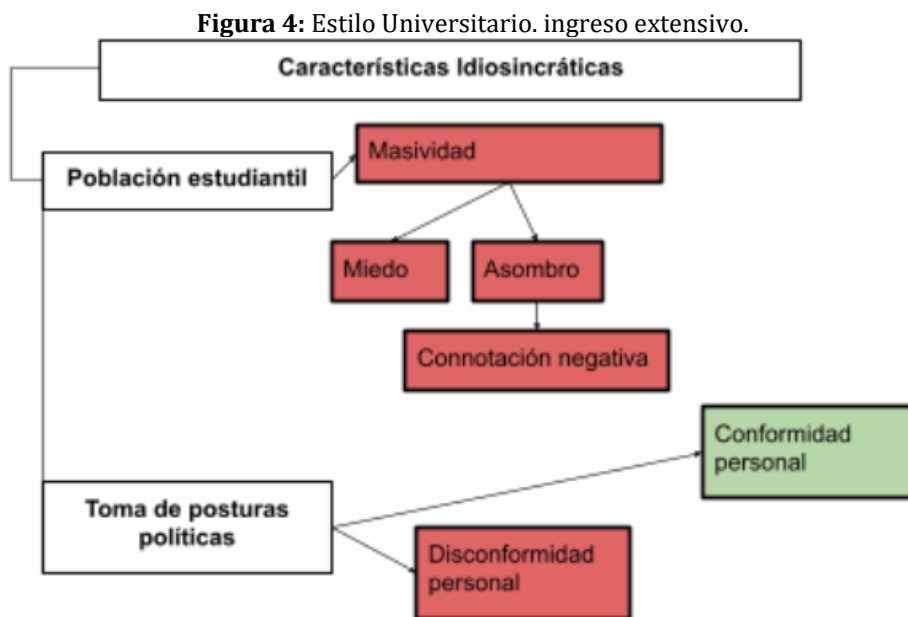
**Figura 4:** Estilo Universitario. ingreso extensivo.

Características Idiosincráticas

Población estudiantil

Masividad

Miedo

Asombro

Connotación negativa

Conformidad personal

Toma de posturas políticas

Disconformidad personal